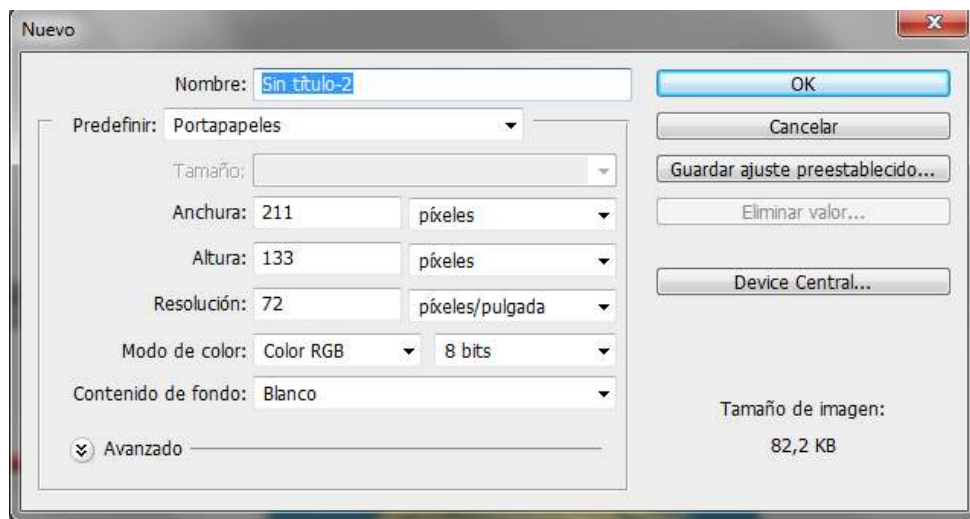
Nuevo

Nombre: Sin título-2

Predefinir: Portapapeles

Tamaño:

Anchura: 211 píxeles

Altura: 133 píxeles

Resolución: 72 píxeles/pulgada

Modo de color: Color RGB 8 bits

Contenido de fondo: Blanco

Avanzado

OK

Cancelar

Guardar ajuste preestablecido...

Eliminar valor...

Device Central...

Tamaño de imagen:

82,2 KB